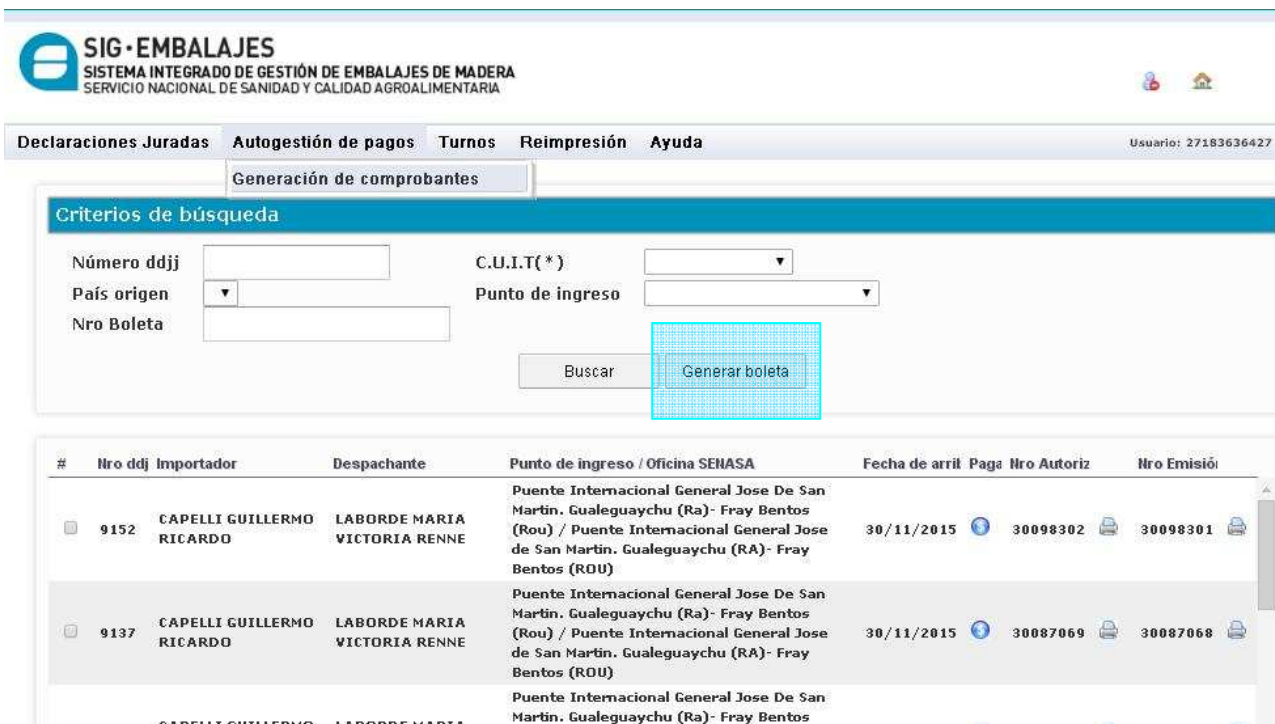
SIG·EMBALAJES
SISTEMA INTEGRADO DE GESTIÓN DE EMBALAJES DE MADERA
SERVICIO NACIONAL DE SANIDAD Y CALIDAD AGROALIMENTARIA

Declaraciones Juradas Autogestión de pagos Turnos Reimpresión Ayuda Usuario: 27183636427

Generación de comprobantes

Criterios de búsqueda

Número ddjj
C.U.I.T(*)
País origen
Punto de ingreso
Nro Boleta

Buscar Generar boleta

| # | Nro ddj | Importador | Despachante | Punto de ingreso / Oficina SENASA | Fecha de arril | Paga | Nro Autoriz | Nro Emisió |
|---|---|---|---|---|---|---|---|---|
| | 9152 | CAPELLI GUILLERMO RICARDO | LABORDE MARIA VICTORIA RENNE | Puente Internacional General Jose De San Martin. Gualeguaychu (Ra)- Fray Bentos (Rou) / Puente Internacional General Jose de San Martin. Gualeguaychu (RA)- Fray Bentos (ROU) | 30/11/2015 | | 30098302 | 30098301 |
| | 9137 | CAPELLI GUILLERMO RICARDO | LABORDE MARIA VICTORIA RENNE | Puente Internacional General Jose De San Martin. Gualeguaychu (Ra)- Fray Bentos (Rou) / Puente Internacional General Jose de San Martin. Gualeguaychu (RA)- Fray Bentos (ROU) | 30/11/2015 | | 30087069 | 30087068 |
| | | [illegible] | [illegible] | Puente Internacional General Jose De San Martin. Gualeguaychu (Ra)- Fray Bentos | | | | |